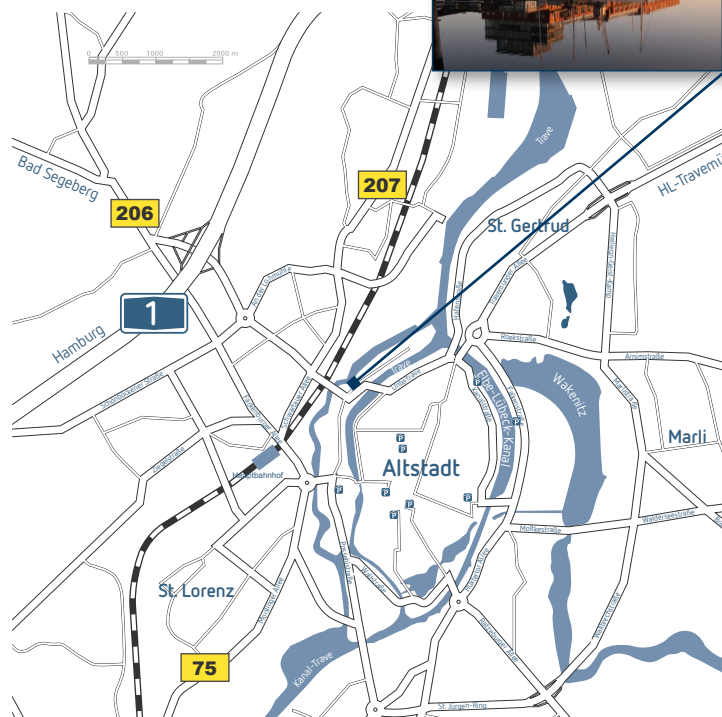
0 500 1000 2000 m

Bad Segeberg

206

207

Trave

HL-Travemünde

St. Gertrud

1

Hamburg

Hauptbahnhof

Altstadt

Elbe-Lübeck-Kanal

Wakenitz

Marli

Kanal-Trave

St. Lorenz

75

Mühlenteich

Moltkestraße

Walderseestraße

Arnimstraße

Roeckstraße

Falkenstraße

Bismarckstraße

Hansestraße

Fackenburger Allee

Possehlstraße

Ratzeburger Allee

St. Jürgen-Ring

Travemünder Allee

Willy-Brandt-Allee

Holstenstraße

Kanalstraße

P